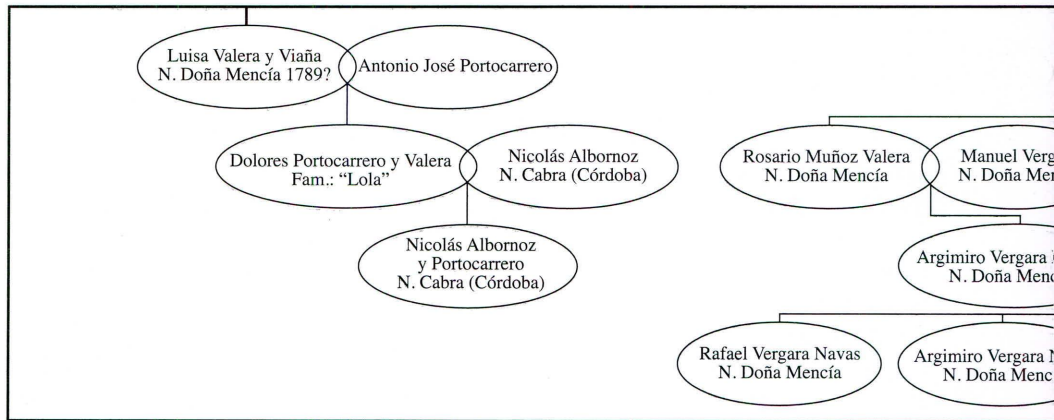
Luisa Valera y Viaña
N. Doña Mencía 1789?

Antonio José Portocarrero

Dolores Portocarrero y Valera
Fam.: "Lola"

Nicolás Albornoz
N. Cabra (Córdoba)

Nicolás Albornoz
y Portocarrero
N. Cabra (Córdoba)

Rosario Muñoz Valera
N. Doña Mencía

Manuel Verg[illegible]
N. Doña Men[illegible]

Argimiro Vergara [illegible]
N. Doña Menc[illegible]

Rafael Vergara Navas
N. Doña Mencía

Argimiro Vergara N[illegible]
N. Doña Menc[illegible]